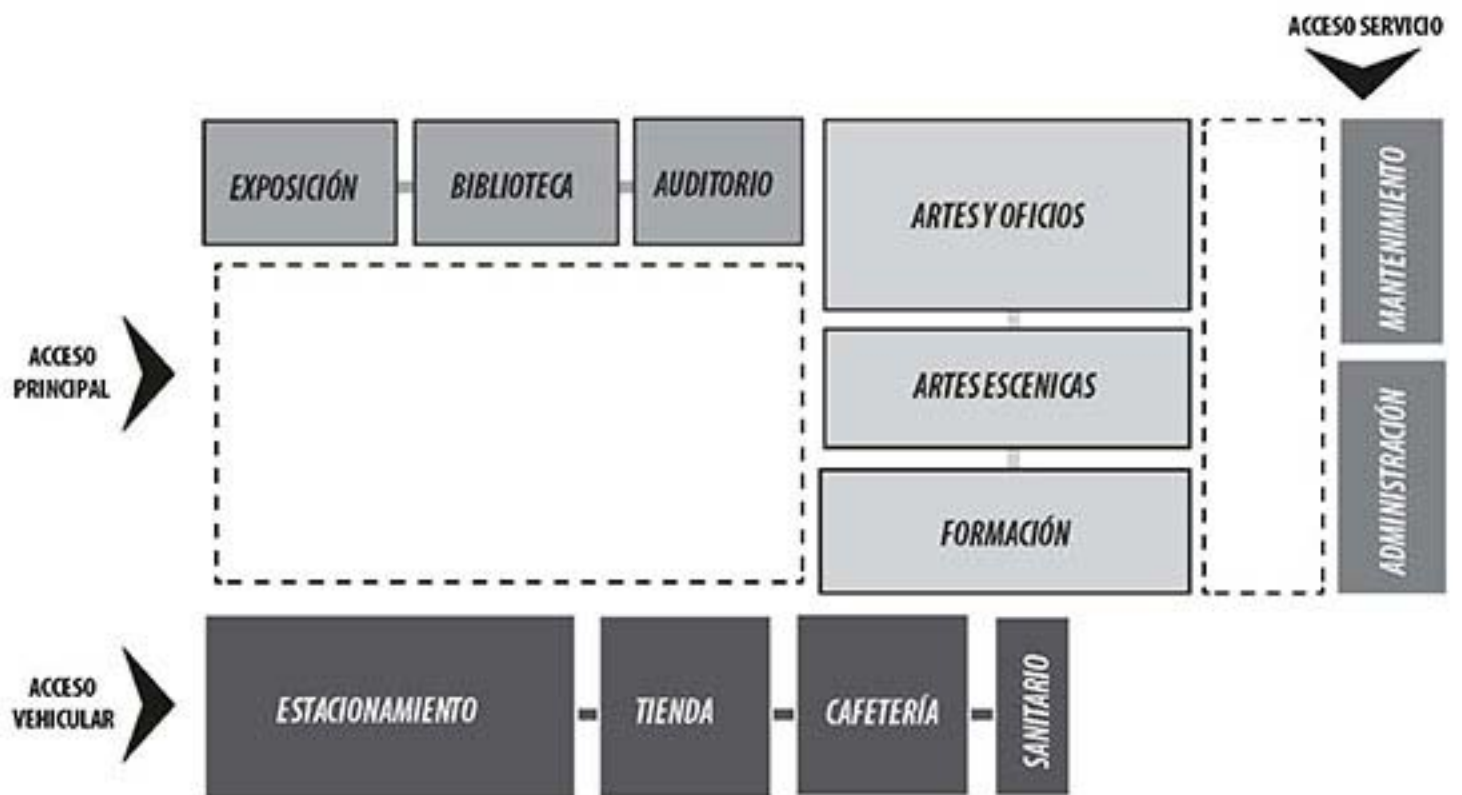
ACCESO SERVICIO

EXPOSICIÓN

BIBLIOTECA

AUDITORIO

ARTES Y OFICIOS

MANTENIMIENTO

ACCESO PRINCIPAL

ARTES ESCENICAS

ADMINISTRACIÓN

FORMACIÓN

ACCESO VEHICULAR

ESTACIONAMIENTO

TIENDA

CAFETERÍA

SANITARIO